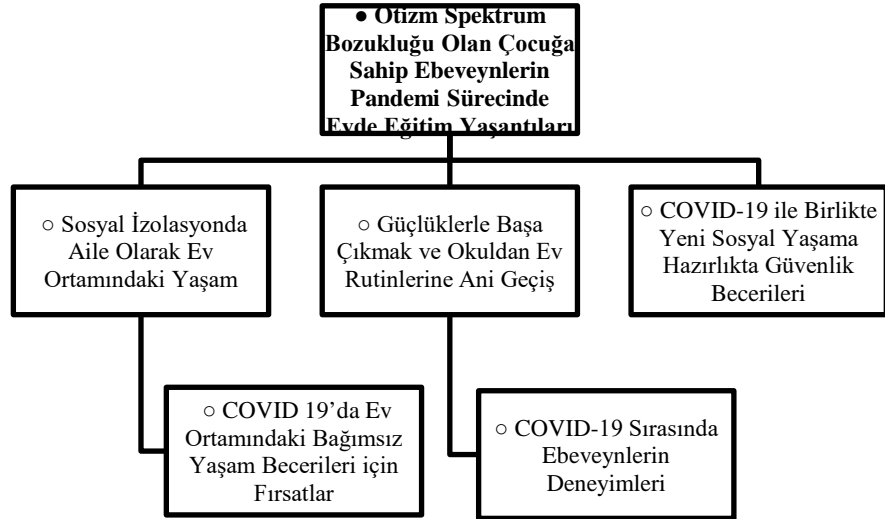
● Otizm Spektrum Bozukluğu Olan Çocuğa Sahip Ebeveynlerin Pandemi Sürecinde Evde Eğitim Yaşantıları

○ Sosyal İzolasyonda Aile Olarak Ev Ortamındaki Yaşam

○ Güçlüklerle Başa Çıkmak ve Okuldan Ev Rutinlerine Ani Geçiş

○ COVID-19 ile Birlikte Yeni Sosyal Yaşama Hazırlıkta Güvenlik Becerileri

○ COVID 19'da Ev Ortamındaki Bağımsız Yaşam Becerileri için Fırsatlar

○ COVID-19 Sırasında Ebeveynlerin Deneyimleri